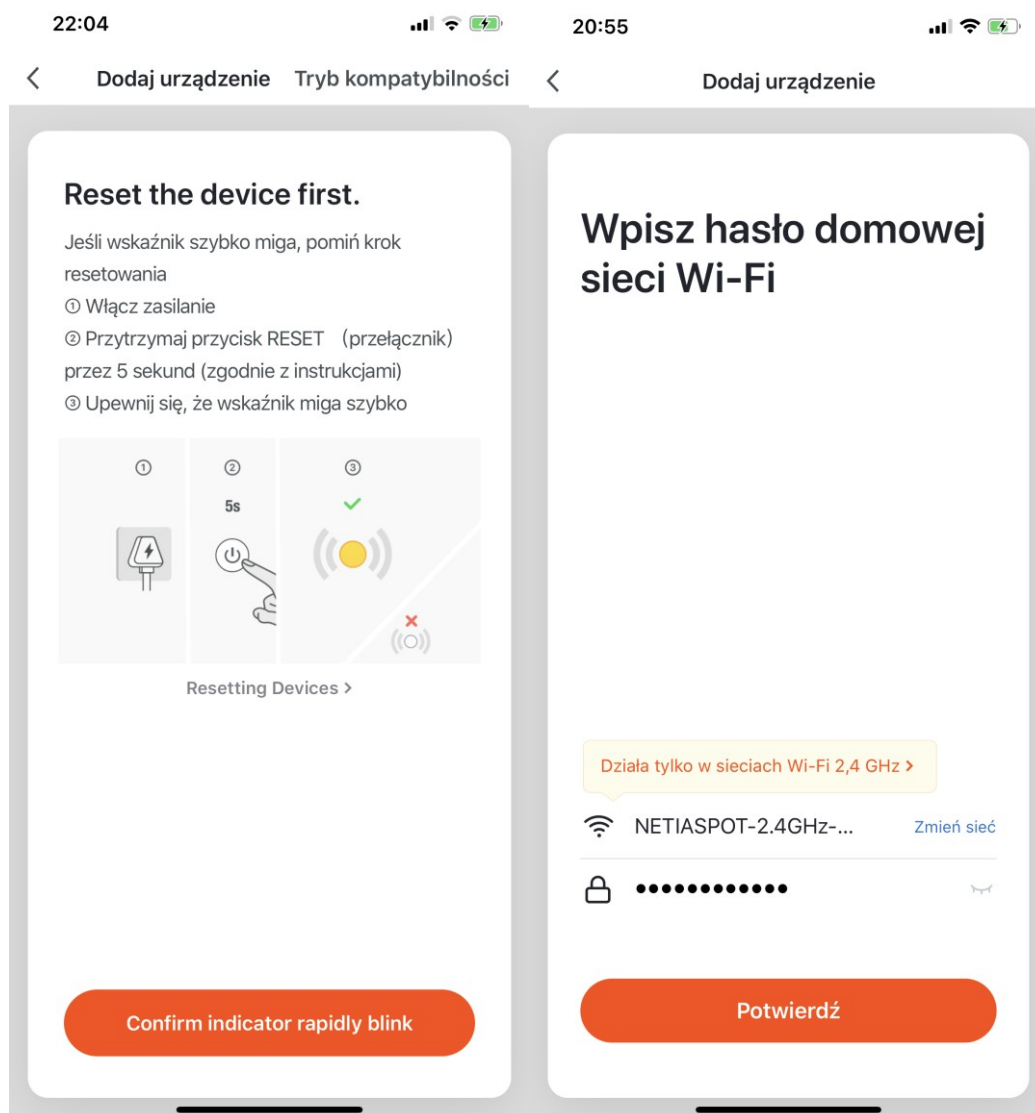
22:04

Dodaj urządzenie Tryb kompatybilności

Reset the device first.

Jeśli wskaźnik szybko miga, pominń krok resetowania
① Włącz zasilanie
② Przytrzymaj przycisk RESET (przełącznik) przez 5 sekund (zgodnie z instrukcjami)
③ Upewnij się, że wskaźnik miga szybko

①
②
5s
③

Resetting Devices >

Confirm indicator rapidly blink

20:55

Dodaj urządzenie

Wpisz hasło domowej sieci Wi-Fi

Działa tylko w sieciach Wi-Fi 2,4 GHz >

NETIASPOT-2.4GHz-...
Zmień sieć

••••••••••••

Potwierdź